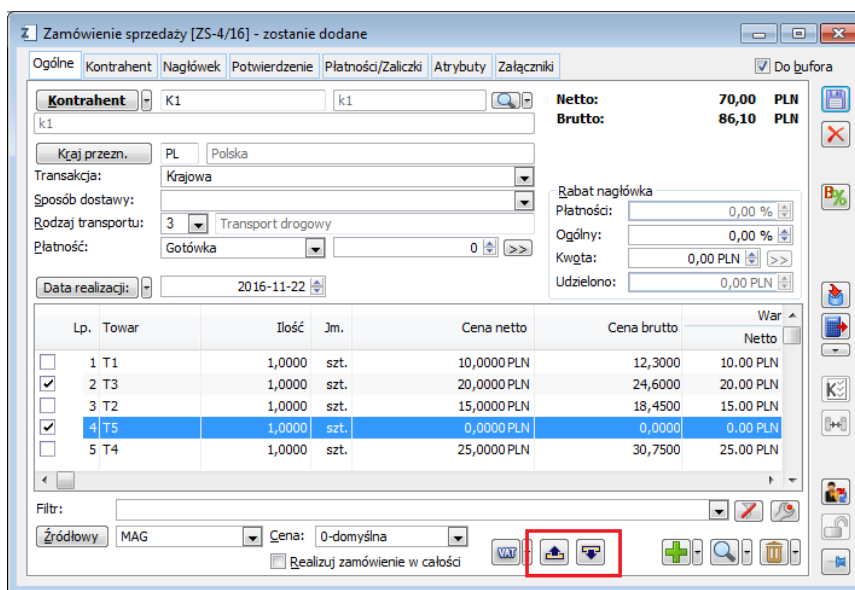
Zamówienie sprzedaży [ZS-4/16] - zostanie dodane

Ogólne | Kontrahent | Nagłówek | Potwierdzenie | Płatności/Zaliczki | Atrybuty | Załączniki

Do bufora

Kontrahent K1 k1
k1

Netto: 70,00 PLN
Brutto: 86,10 PLN

Kraj przezn. PL Polska
Transakcja: Krajowa
Sposób dostawy:
Rodzaj transportu: 3 Transport drogowy
Płatność: Gotówka 0 >>

Rabat nagłówka
Płatności: 0,00 %
Ogólny: 0,00 %
Kwota: 0,00 PLN >>
Udzielono: 0,00 PLN

Data realizacji: 2016-11-22

| | Lp. | Towar | Ilość | Jm. | Cena netto | Cena brutto | War Netto |
|---|---|---|---|---|---|---|---|
| ☐ | 1 | T1 | 1,0000 | szt. | 10,0000 PLN | 12,3000 | 10.00 PLN |
| ☑ | 2 | T3 | 1,0000 | szt. | 20,0000 PLN | 24,6000 | 20.00 PLN |
| ☐ | 3 | T2 | 1,0000 | szt. | 15,0000 PLN | 18,4500 | 15.00 PLN |
| ☑ | 4 | T5 | 1,0000 | szt. | 0,0000 PLN | 0,0000 | 0.00 PLN |
| ☐ | 5 | T4 | 1,0000 | szt. | 25,0000 PLN | 30,7500 | 25.00 PLN |

Filtr:

Źródłowy MAG Cena: 0-domyślna
Realizuj zamówienie w całości
VAT